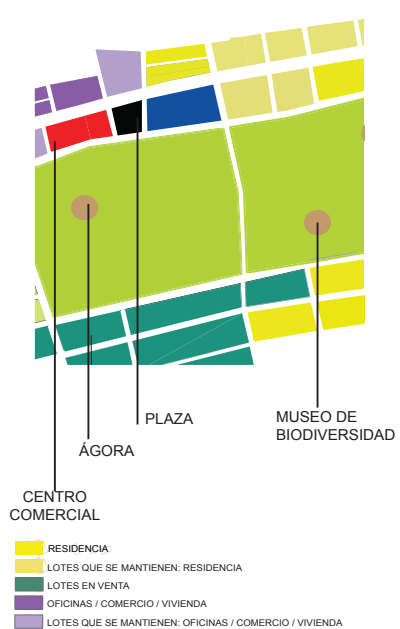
PLAZA

MUSEO DE BIODIVERSIDAD

ÁGORA

CENTRO COMERCIAL

RESIDENCIA
LOTES QUE SE MANTIENEN: RESIDENCIA
LOTES EN VENTA
OFICINAS / COMERCIO / VIVIENDA
LOTES QUE SE MANTIENEN: OFICINAS / COMERCIO / VIVIENDA